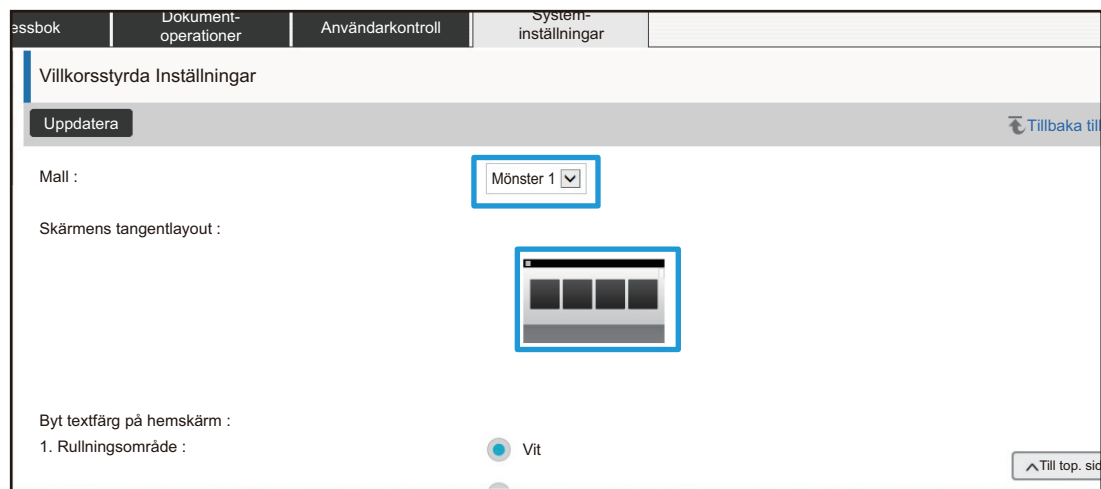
essbok | Dokument-operationer | Användarkontroll | System-inställningar

Villkorsstyrda Inställningar

Uppdatera

Tillbaka till

Mall :

Mönster 1

Skärmens tangentlayout :

Byt textfärg på hemskärm :

1. Rullningsområde :

Vit

Till top. sid